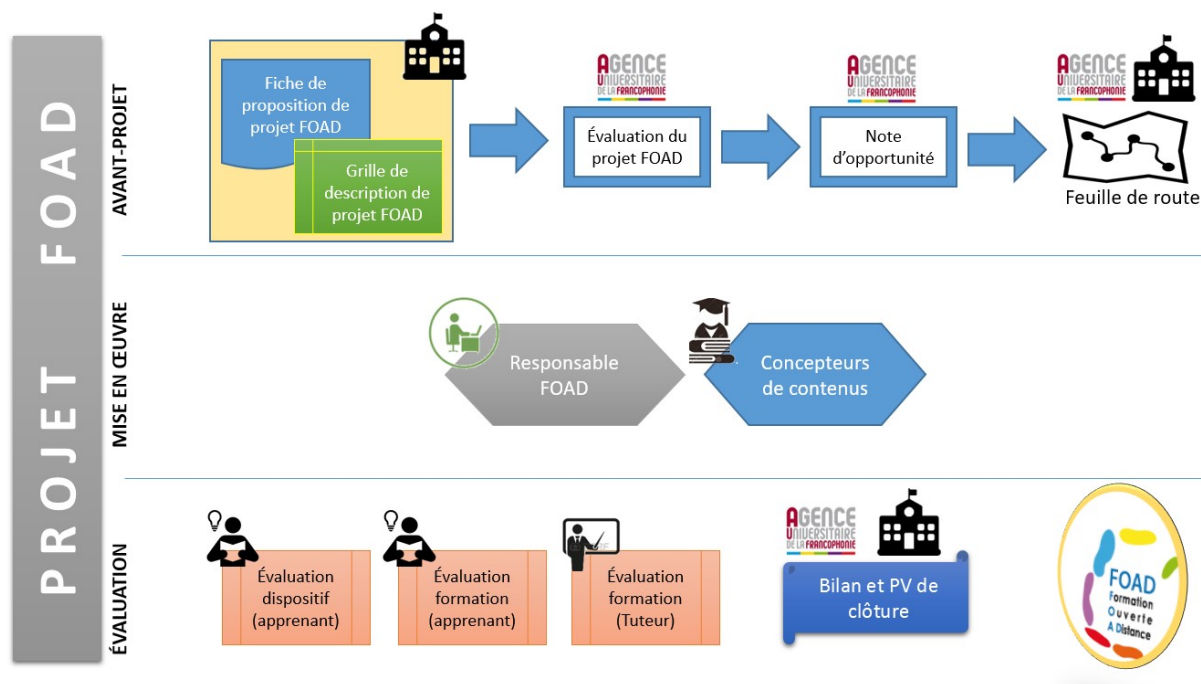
PROJET FOAD

AVANT-PROJET

Fiche de proposition de projet FOAD

Grille de description de projet FOAD

AGENCE UNIVERSITAIRE DE LA FRANCOPHONIE

Évaluation du projet FOAD

AGENCE UNIVERSITAIRE DE LA FRANCOPHONIE

Note d'opportunité

AGENCE UNIVERSITAIRE DE LA FRANCOPHONIE

Feuille de route

MISE EN ŒUVRE

Responsable FOAD

Concepteurs de contenus

ÉVALUATION

Évaluation dispositif (apprenant)

Évaluation formation (apprenant)

Évaluation formation (Tuteur)

AGENCE UNIVERSITAIRE DE LA FRANCOPHONIE

Bilan et PV de clôture

FOAD
Formation
Ouverte
A Distance